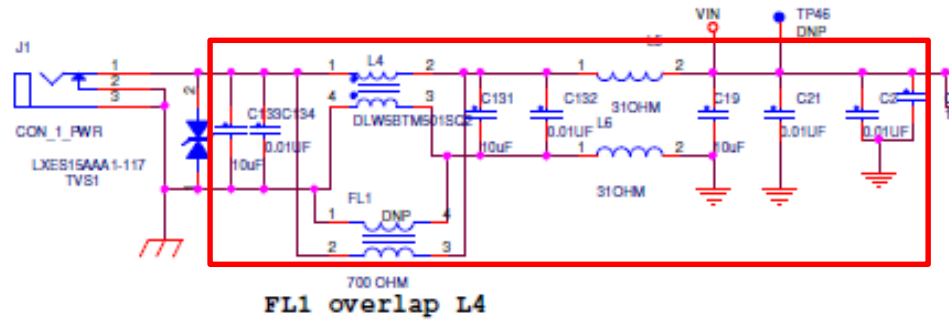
J1
1
2
3
CON_1_PWR
LXES15AAA1-117
TVS1
C133
C134
10uF
0.01UF
1
4
L4
2
3
DLW5BTM501SQ2
C131
10uF
C132
0.01UF
1
L5
2
31OHM
L6
1
2
31OHM
VIN
C19
10uF
TP46
DNP
C21
0.01UF
C2
0.01UF
FL1
1
DNP
4
2
3
700 OHM
FL1 overlap L4